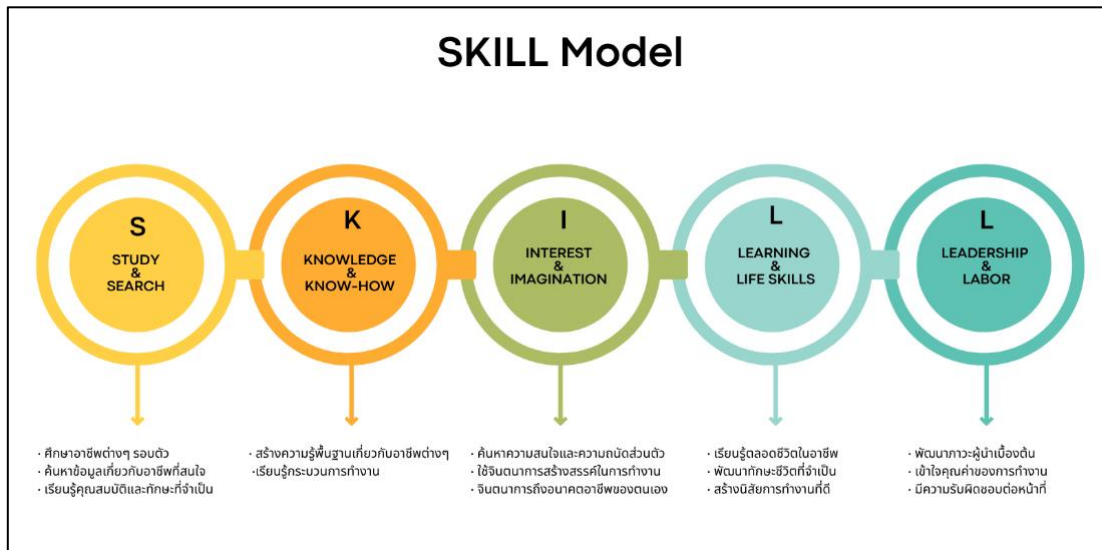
SKILL Model

S
STUDY & SEARCH

K
KNOWLEDGE & KNOW-HOW

I
INTEREST & IMAGINATION

L
LEARNING & LIFE SKILLS

L
LEADERSHIP & LABOR

· ศึกษาอาชีพต่างๆ รอบตัว
· ค้นหาข้อมูลเกี่ยวกับอาชีพที่สนใจ
· เรียนรู้คุณสมบัติและทักษะที่จำเป็น

· สร้างความรู้พื้นฐานเกี่ยวกับอาชีพต่างๆ
· เรียนรู้กระบวนการทำงาน

· ค้นหาความสนใจและความถนัดส่วนตัว
· ใช้จินตนาการสร้างสรรค์ในการทำงาน
· จินตนาการถึงอนาคตอาชีพของตนเอง

· เรียนรู้ตลอดชีวิตในอาชีพ
· พัฒนาทักษะชีวิตที่จำเป็น
· สร้างนิสัยการทำงานที่ดี

· พัฒนาภาวะผู้นำเบื้องต้น
· เข้าใจคุณค่าของการทำงาน
· มีความรับผิดชอบต่อหน้าที่